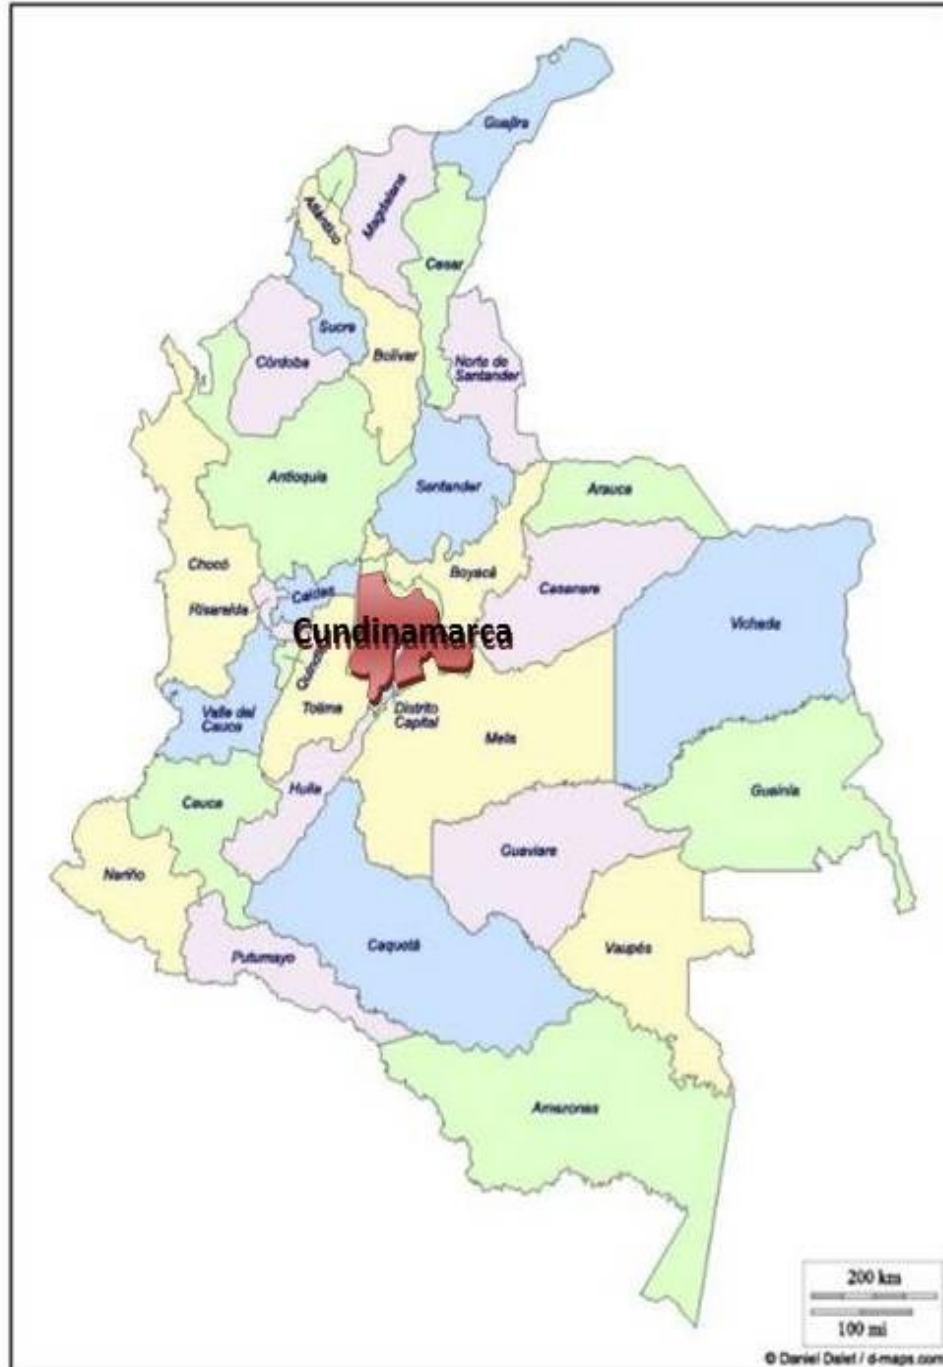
Guajira
Atlántico
Magdalena
Cesar
Sucre
Córdoba
Bolívar
Norte de Santander
Antioquia
Santander
Arauca
Chocó
Boyacá
Casanare
Caldas
Risaralda
Cundinamarca
Vichada
Quindío
Valle del Cauca
Tolima
Distrito Capital
Meta
Huila
Cauca
Guainía
Guaviare
Nariño
Caquetá
Putumayo
Vaupés
Amazonas
200 km
100 mi
© Daniel Dalet / d-maps.com